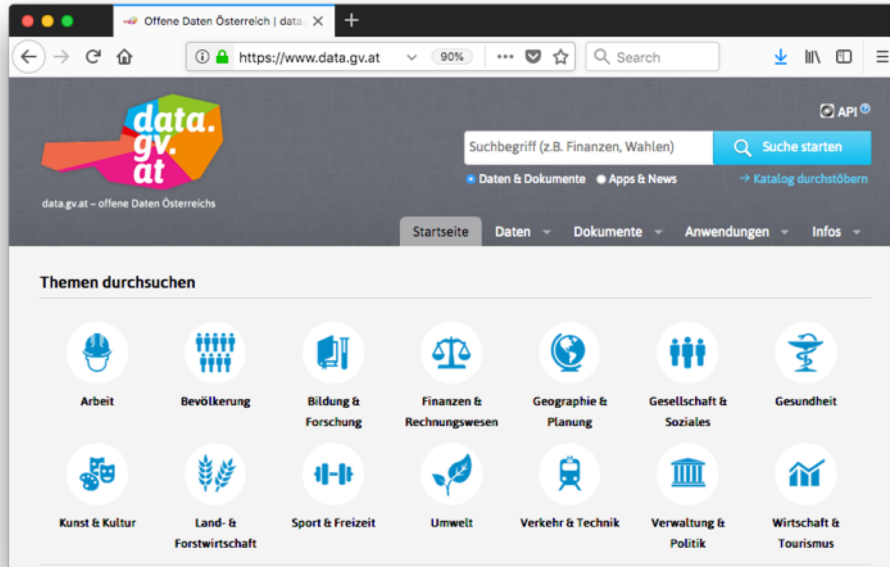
Offene Daten Österreich | data.

https://www.data.gv.at

90%

Search

data.
gv.
at

data.gv.at – offene Daten Österreichs

API

Suchbegriff (z.B. Finanzen, Wahlen)

Suche starten

Daten & Dokumente

Apps & News

→ Katalog durchstöbern

Startseite

Daten

Dokumente

Anwendungen

Infos

Themen durchsuchen

Arbeit

Bevölkerung

Bildung & Forschung

Finanzen & Rechnungswesen

Geographie & Planung

Gesellschaft & Soziales

Gesundheit

Kunst & Kultur

Land- & Forstwirtschaft

Sport & Freizeit

Umwelt

Verkehr & Technik

Verwaltung & Politik

Wirtschaft & Tourismus